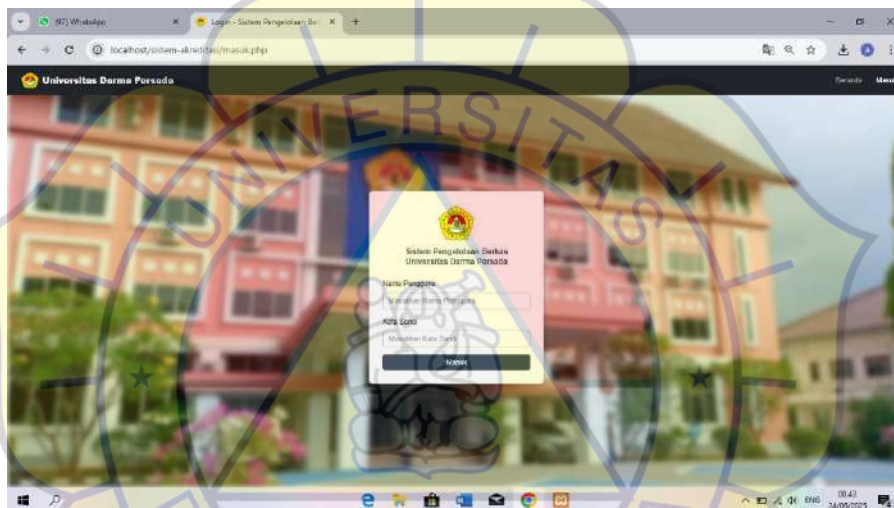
(97) WhatsApp
Login - Sistem Pengelolaan Berk
localhost/sistem-akreditasi/masuk.php
Universitas Darma Persada
Beranda Masuk
UNIVERSITAS
Sistem Pengelolaan Berkas Universitas Darma Persada
Nama Pengguna
Masukkan Nama Pengguna
Kata Sandi
Masukkan Kata Sandi
Masuk
ENG
08.43
24/05/2025